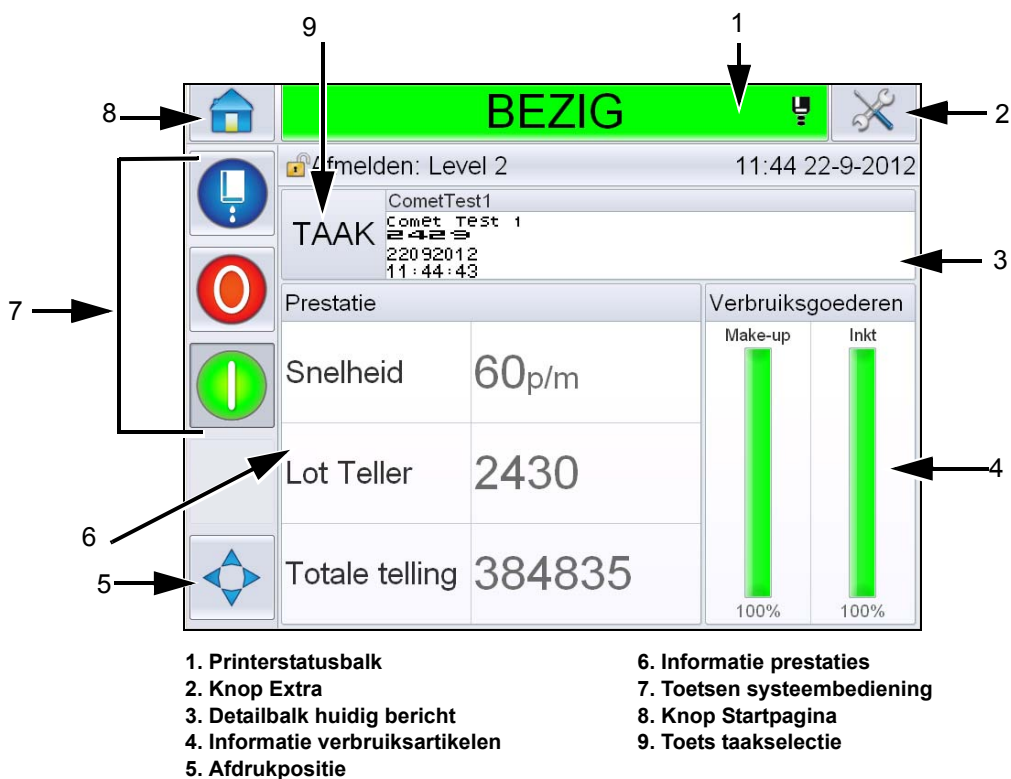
9
1
8
BEZIG
2
Afmelden: Level 2
11:44 22-9-2012
CometTest1
TAAK
Comet Test 1
2429
22092012
11:44:43
3
7
Prestatie
Verbruiksgoederen
Make-up
Inkt
Snelheid
$60_{p/m}$
Lot Teller
2430
4
6
5
Totale telling
384835
100%
100%

1. Printerstatusbalk
2. Knop Extra
3. Detailbalk huidig bericht
4. Informatie verbruiksartikelen
5. Afdrukpositie

6. Informatie prestaties
7. Toetsen systeembediening
8. Knop Startpagina
9. Toets taakselectie